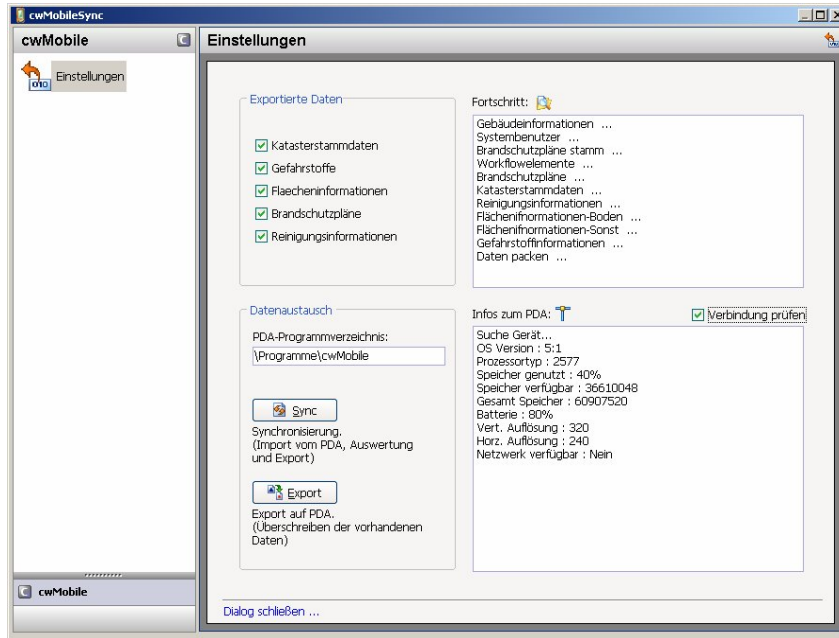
cwMobileSync

cwMobile

Einstellungen

Einstellungen

Exportierte Daten

☑ Katasterstammdaten
☑ Gefahrstoffe
☑ Flaecheninformationen
☑ Brandschutzpläne
☑ Reinigungsinformationen

Fortschritt:

Gebäudeinformationen ...
Systembenutzer ...
Brandschutzpläne stamm ...
Workflowelemente ...
Brandschutzpläne ...
Katasterstammdaten ...
Reinigungsinformationen ...
Flächenifnormationen-Boden ...
Flächenifnormationen-Sonst ...
Gefahrstoffinformationen ...
Daten packen ...

Datenaustausch

PDA-Programmverzeichnis:
\Programme\cwMobile

Sync

Synchronisierung.
(Import vom PDA, Auswertung und Export)

Export

Export auf PDA.
(Überschreiben der vorhandenen Daten)

Infos zum PDA:

☑ Verbindung prüfen

Suche Gerät...
OS Version : 5:1
Prozessortyp : 2577
Speicher genutzt : 40%
Speicher verfügbar : 36610048
Gesamt Speicher : 60907520
Batterie : 80%
Vert. Auflösung : 320
Horz. Auflösung : 240
Netzwerk verfügbar : Nein

cwMobile

Dialog schließen ...